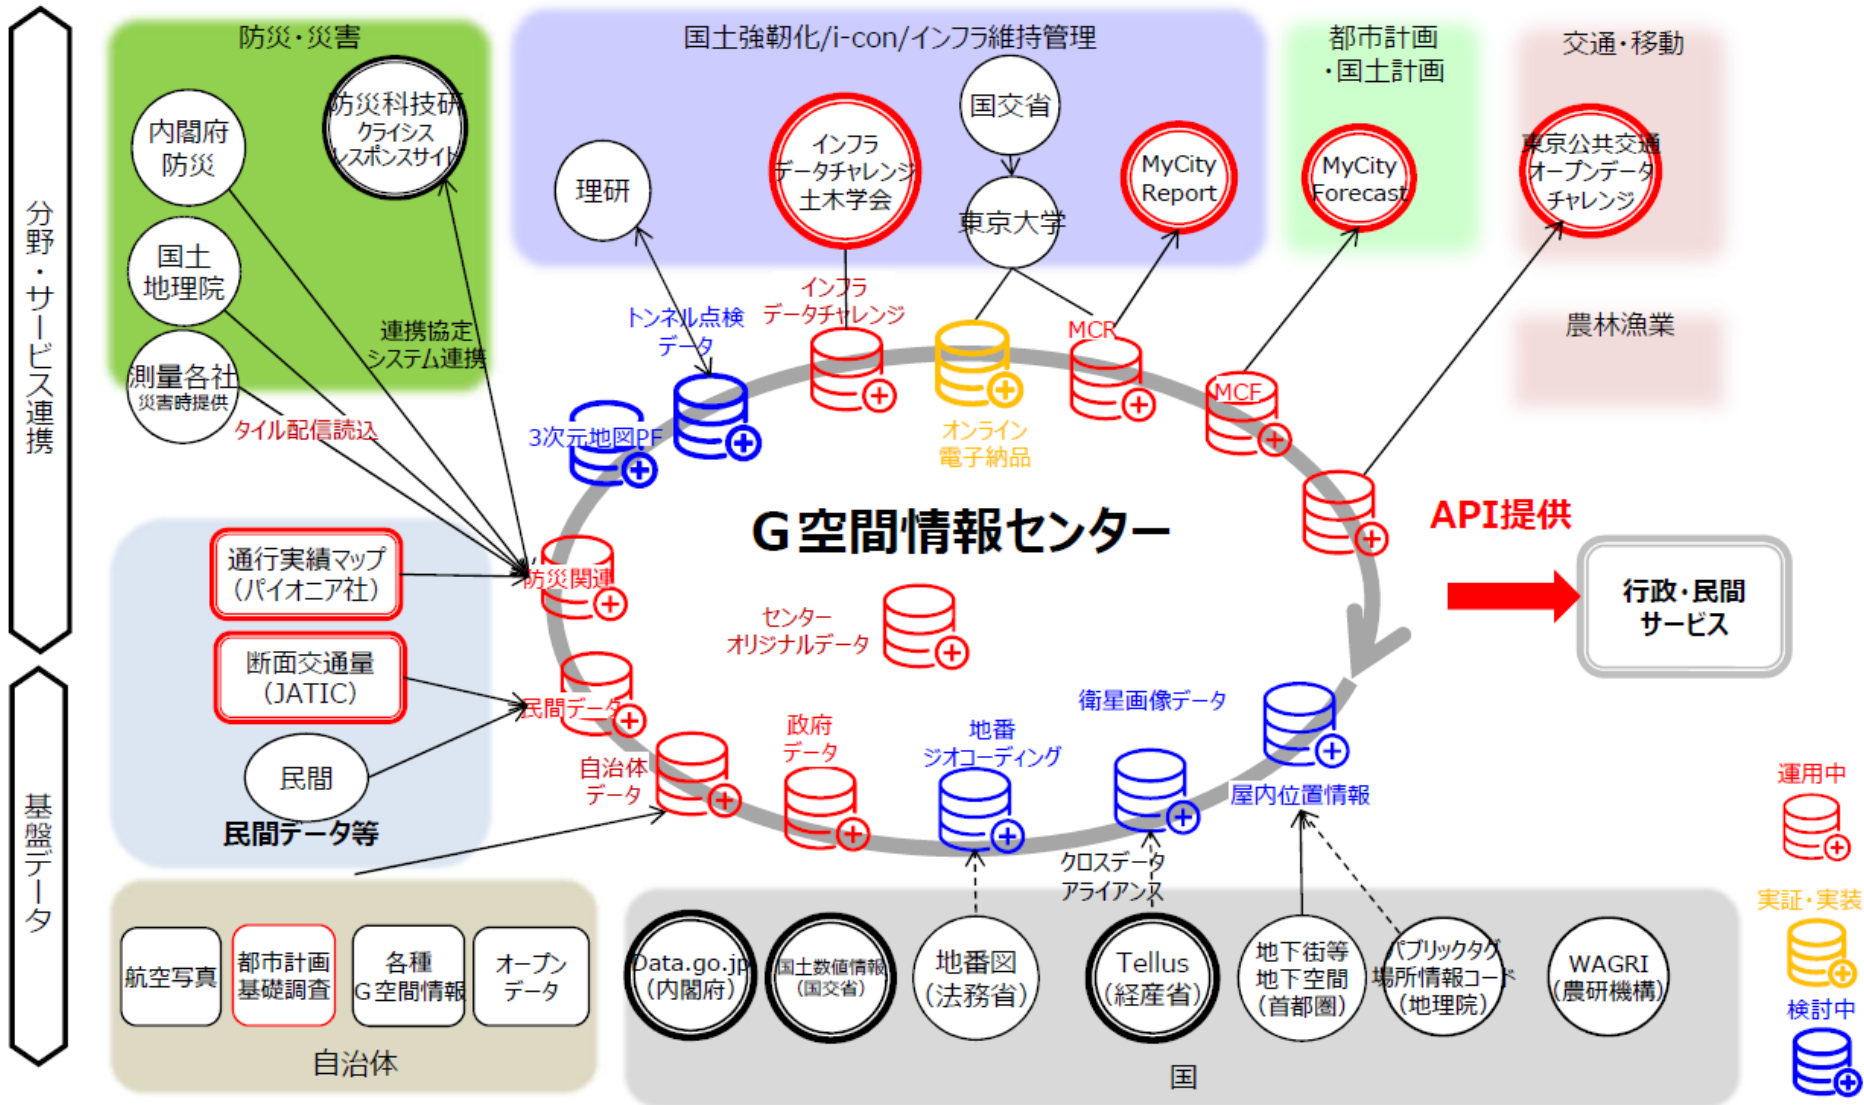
分野・サービス連携

基盤データ

防災・災害

内閣府防災

防災科技研 クライシスレスポンスサイト

国土地理院

測量各社 災害時提供

連携協定 システム連携

タイル配信読込

国土強靭化/i-con/インフラ維持管理

理研

インフラデータチャレンジ 土木学会

国交省

東京大学

MyCity Report

都市計画・国土計画

MyCity Forecast

交通・移動

東京公共交通オープンデータチャレンジ

農林漁業

トンネル点検データ

インフラデータチャレンジ

オンライン電子納品

MCR

MCF

3次元地図PF

G空間情報センター

API提供

行政・民間サービス

通行実績マップ（パイオニア社）

断面交通量（JATIC）

民間

民間データ等

防災関連

民間データ

センターオリジナルデータ

自治体データ

政府データ

地番ジオコーディング

衛星画像データ

屋内位置情報

クロスデータアライアンス

運用中

実証・実装

検討中

航空写真

都市計画基礎調査

各種G空間情報

オープンデータ

自治体

Data.go.jp（内閣府）

国土数値情報（国交省）

地番図（法務省）

Tellus（経産省）

地下街等地下空間（首都圏）

パブリックタグ場所情報コード（地理院）

WAGRI（農研機構）

国